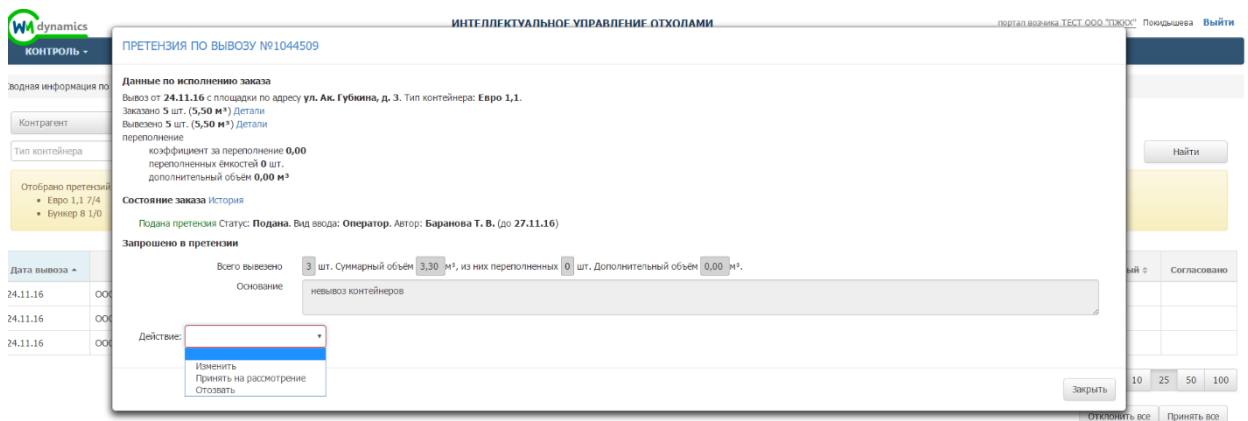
WM dynamics
КОНТРОЛЬ
ИНТЕЛЛЕКТУАЛЬНОЕ УПРАВЛЕНИЕ ОТХОДАМИ
портал водчика ТЕСТ ООО "ТЖКХ" Покидышева Выйти
Сводная информация по
Контрагент
Тип контейнера
Найти
Отобрано претензий
• Евро 1,1 7/4
• Бункер 8 1/0
Дата вывоза
24.11.16 ООО
24.11.16 ООО
24.11.16 ООО
ый
Согласовано
10 25 50 100
Отклонить все Принять все

ПРЕТЕНЗИЯ ПО ВЫВОЗУ №1044509

Данные по исполнению заказа
Вывоз от 24.11.16 с площадки по адресу ул. Ак. Губкина, д. 3. Тип контейнера: Евро 1,1.
Заказано 5 шт. (5,50 м³) Детали
Вывезено 5 шт. (5,50 м³) Детали
переполнение
коэффициент за переполнение 0,00
переполненных ёмкостей 0 шт.
дополнительный объём 0,00 м³

Состояние заказа История

Подана претензия Статус: Подана. Вид ввода: Оператор. Автор: Баранова Т. В. (до 27.11.16)

Запрошено в претензии

Всего вывезено 3 шт. Суммарный объём 3,30 м³, из них переполненных 0 шт. Дополнительный объём 0,00 м³.
Основание невывоз контейнеров

Действие:
Изменить
Принять на рассмотрение
Отозвать

Закрыть